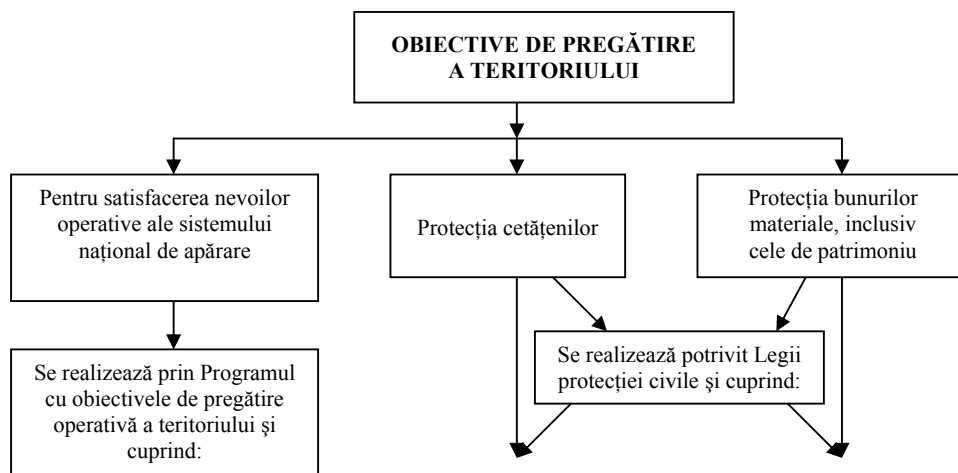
OBIECTIVE DE PREGĂTIRE A TERITORIULUI

Pentru satisfacerea nevoilor operative ale sistemului național de apărare

Protecția cetățenilor

Protecția bunurilor materiale, inclusiv cele de patrimoniu

Se realizează prin Programul cu obiectivele de pregătire operativă a teritoriului şi cuprind:

Se realizează potrivit Legii protecției civile şi cuprind: